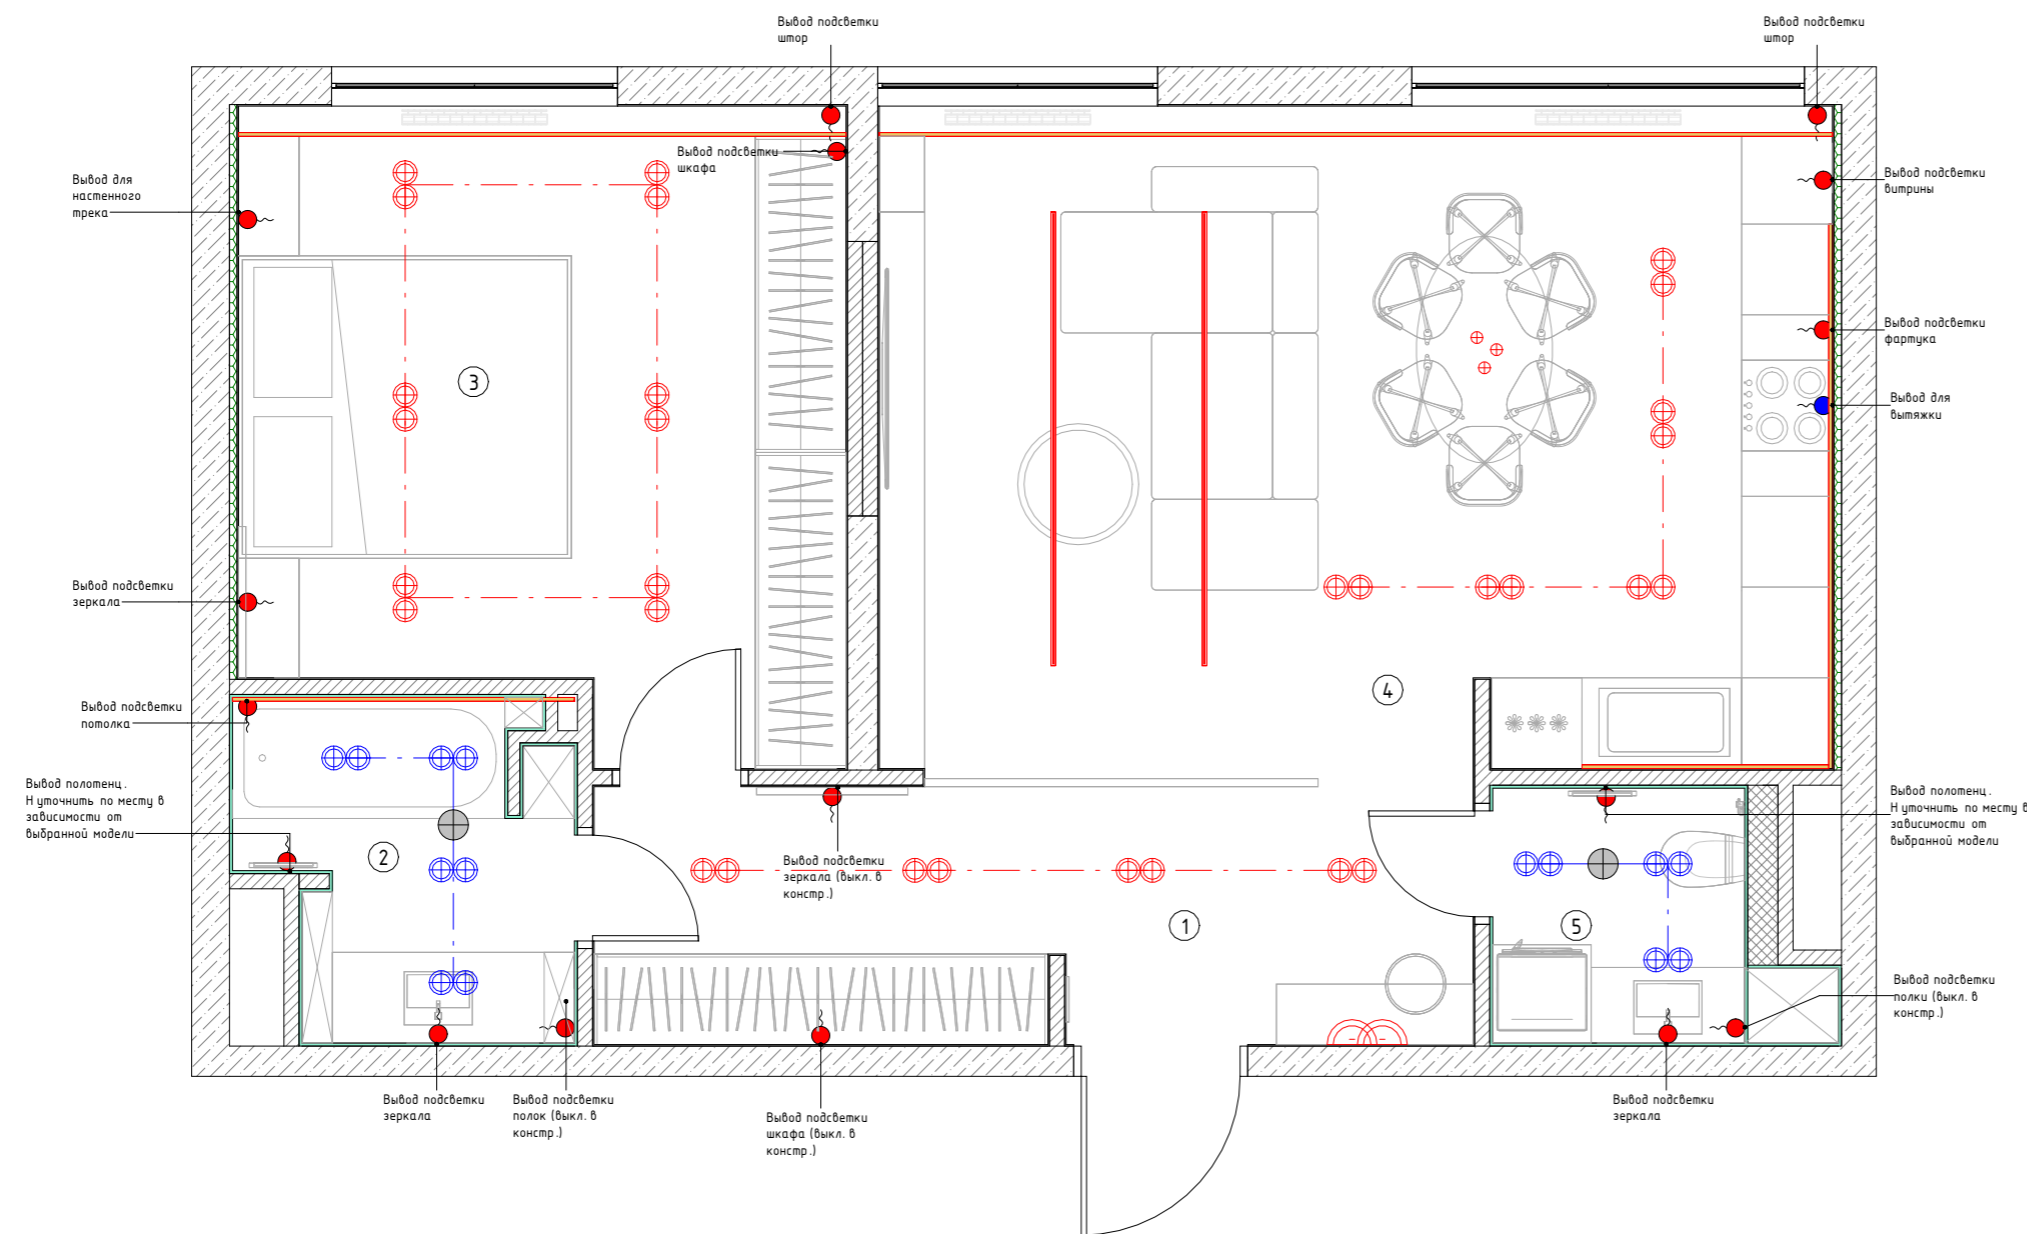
Вывод подсветки штор

Вывод подсветки штор

Вывод подсветки шкафа

Вывод для настенного трека

Вывод подсветки витрины

Вывод подсветки фартука

Вывод для вытяжки

3

Вывод подсветки зеркала

4

Вывод подсветки потолка

Вывод полотенц. Н уточнить по месту в зависимости от выбранной модели

Вывод полотенц. Н уточнить по месту в зависимости от выбранной модели

2

Вывод подсветки зеркала (выкл. в констр.)

1

5

Вывод подсветки полки (выкл. в констр.)

Вывод подсветки зеркала

Вывод подсветки полок (выкл. в констр.)

Вывод подсветки шкафа (выкл. в констр.)

Вывод подсветки зеркала